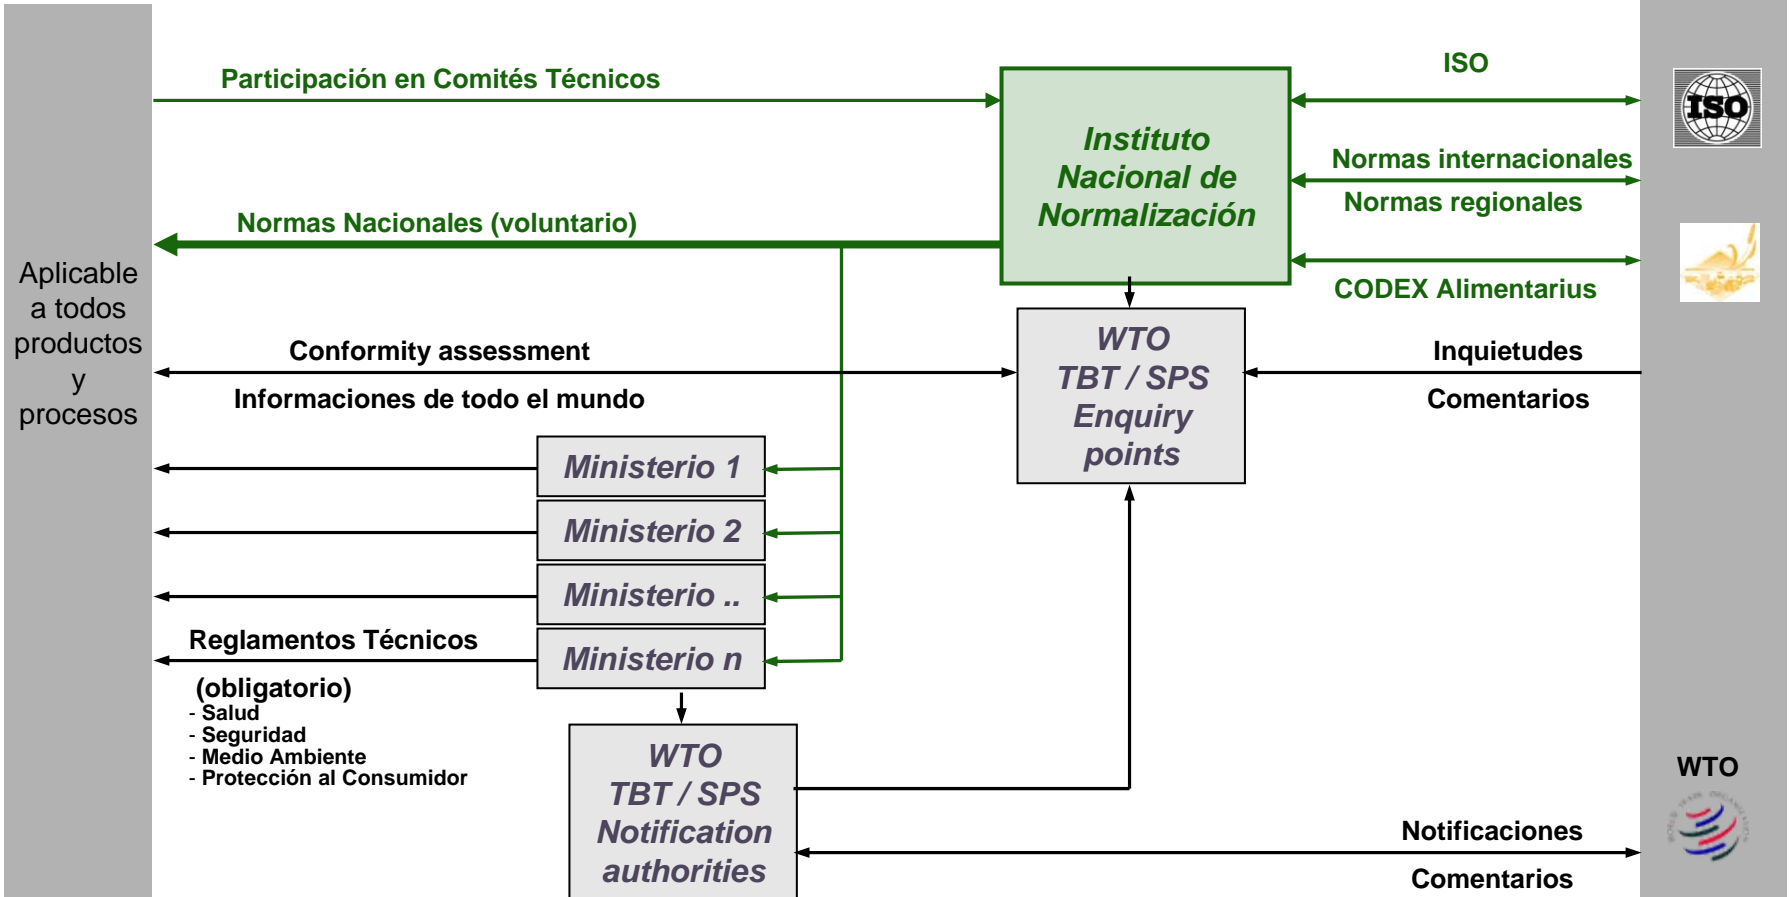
Aplicable a todos productos y procesos

Participación en Comités Técnicos

ISO

ISO

Instituto Nacional de Normalización

Normas internacionales

Normas regionales

Normas Nacionales (voluntario)

CODEX Alimentarius

Conformity assessment

Informaciones de todo el mundo

WTO TBT / SPS Enquiry points

Inquietudes

Comentarios

Ministerio 1

Ministerio 2

Ministerio ..

Ministerio n

Reglamentos Técnicos

(obligatorio)
- Salud
- Seguridad
- Medio Ambiente
- Protección al Consumidor

WTO TBT / SPS Notification authorities

WTO

Notificaciones

Comentarios